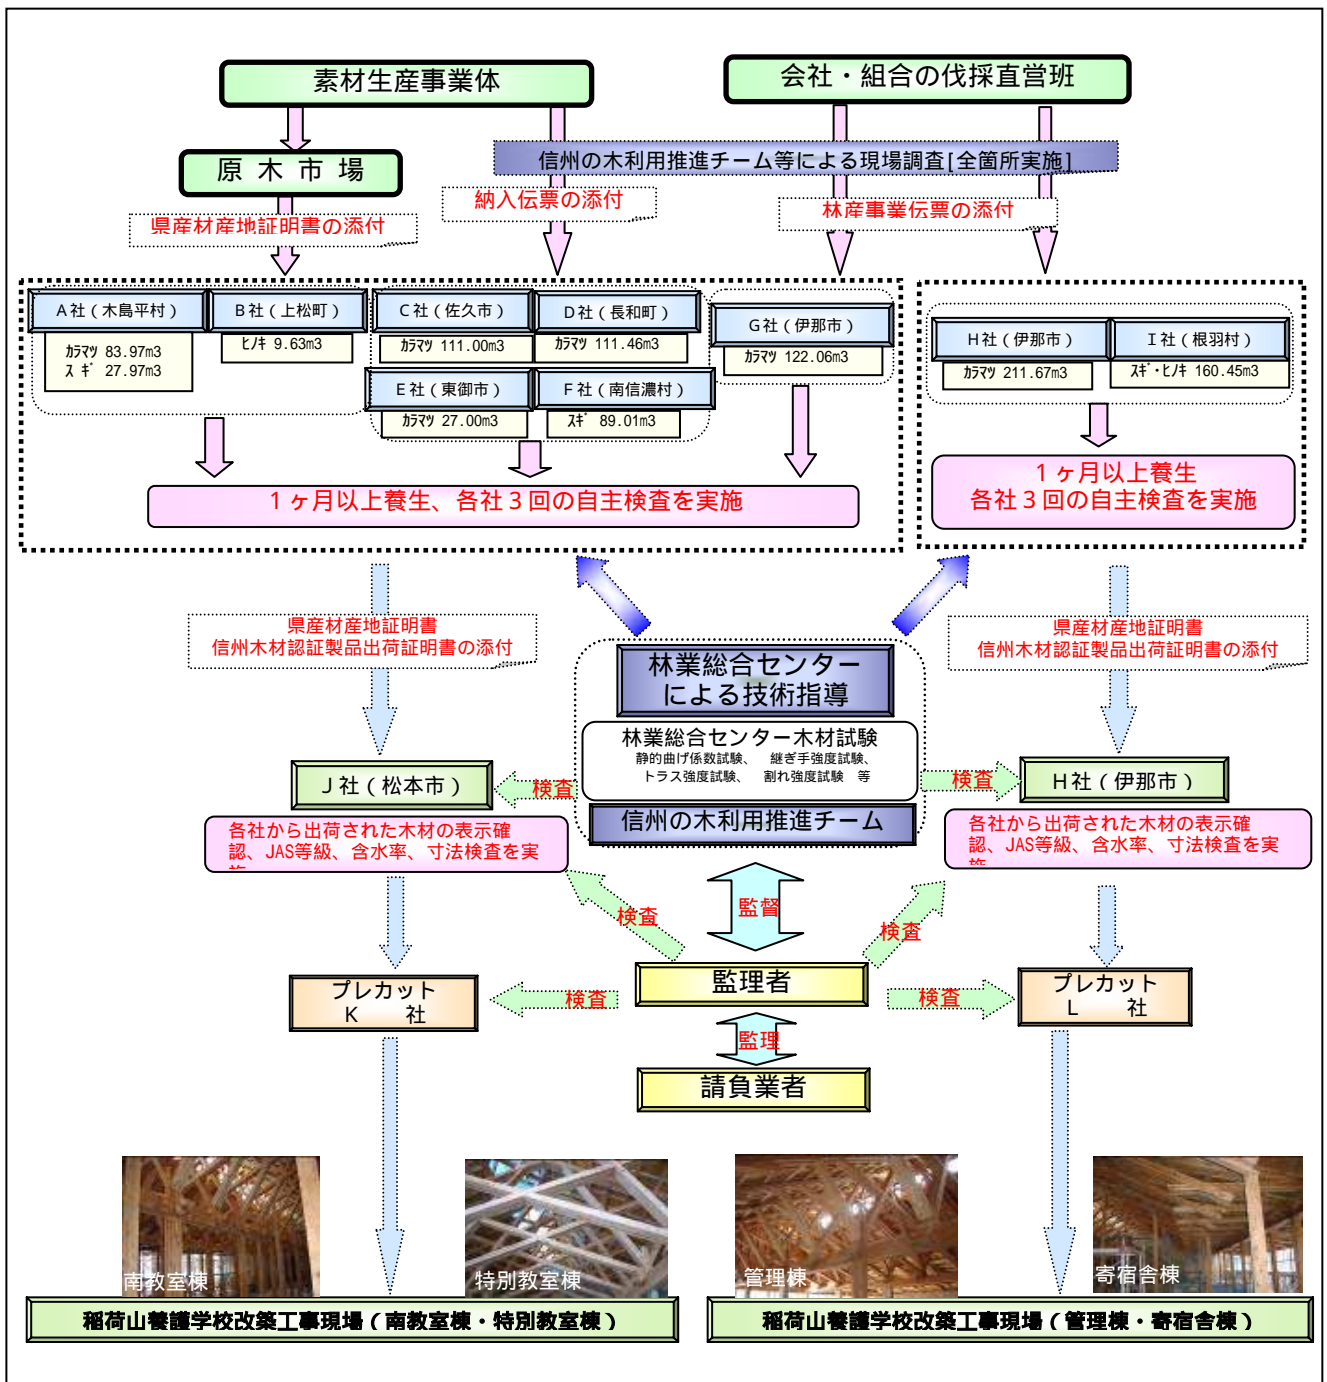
素材生産事業体

会社・組合の伐採直営班

原 木 市 場

信州の木利用推進チーム等による現場調査[全箇所実施]

納入伝票の添付

林産事業伝票の添付

県産材産地証明書の添付

A社（木島平村）
カラマツ 83.97m3
スギ 27.97m3

B社（上松町）
ヒノキ 9.63m3

C社（佐久市）
カラマツ 111.00m3

D社（長和町）
カラマツ 111.46m3

G社（伊那市）
カラマツ 122.06m3

E社（東御市）
カラマツ 27.00m3

F社（南信濃村）
スギ 89.01m3

H社（伊那市）
カラマツ 211.67m3

I社（根羽村）
スギ・ヒノキ 160.45m3

1ヶ月以上養生、各社3回の自主検査を実施

1ヶ月以上養生
各社3回の自主検査を実施

県産材産地証明書
信州木材認証製品出荷証明書の添付

県産材産地証明書
信州木材認証製品出荷証明書の添付

林業総合センター
による技術指導

林業総合センター木材試験
静的曲げ係数試験、 継ぎ手強度試験、
トラス強度試験、 割れ強度試験 等

信州の木利用推進チーム

J社（松本市）

検査

検査

H社（伊那市）

各社から出荷された木材の表示確認、JAS等級、含水率、寸法検査を実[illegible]

各社から出荷された木材の表示確認、JAS等級、含水率、寸法検査を実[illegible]

検査

監督

検査

プレカット
K 社

検査

監理者

検査

プレカット
L 社

監理

請負業者

南教室棟

特別教室棟

管理棟

寄宿舎棟

稲荷山養護学校改築工事現場（南教室棟・特別教室棟）

稲荷山養護学校改築工事現場（管理棟・寄宿舎棟）